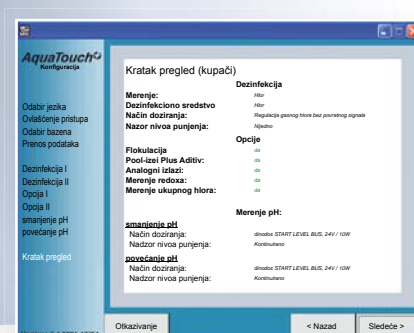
AquaTouch
Konfiguracija

Odabir jezika
Ovlašćenje pristupa
Odabir bazena
Prenos podataka

Dezinfekcija I
Dezinfekcija II
Opcija I
Opcija II
smanjenje pH
povećanje pH

Kratak pregled

Kratak pregled (kupači)

Dezinfekcija

| | |
|---|---|
| Merenje: | Hlor |
| Dezinfekciono sredstvo | Hlor |
| Način doziranja: | Regulacija gasnog hlora bez povratnog signala |
| Nazor nivoa punjenja: | Nijedno |

Opcije

| | |
|---|---|
| Flokulacija | da |
| Pool-izei Plus Aditiv: | da |
| Analogni izlazi: | da |
| Merenje redoxa: | da |
| Merenje ukupnog hlora: | da |

Merenje pH:

smanjenje pH

| | |
|---|---|
| Način doziranja: | dinodos START LEVEL BUS, 24V / 10W |
| Nadzor nivoa punjenja: | Kontinuirano |

povećanje pH

| | |
|---|---|
| Način doziranja: | dinodos START LEVEL BUS, 24V / 10W |
| Nadzor nivoa punjenja: | Kontinuirano |

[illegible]

Otkazivanje
< Nazad
Sledeće >